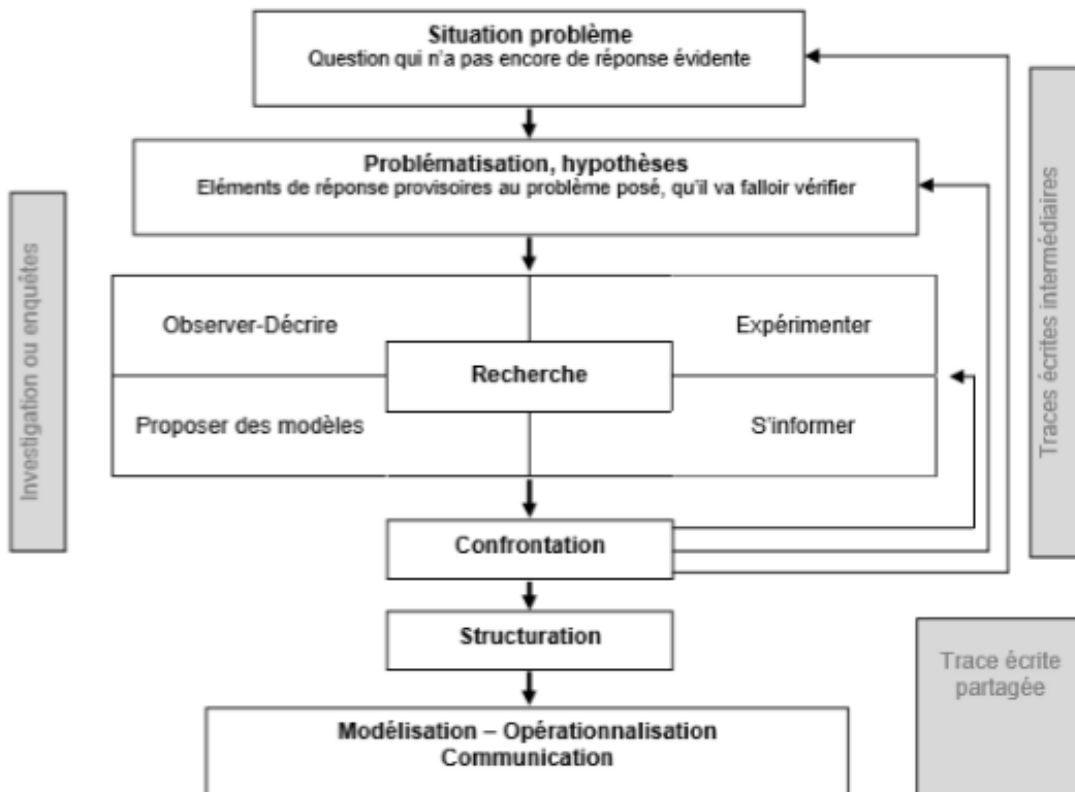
Situation problème
Question qui n'a pas encore de réponse évidente

Problématisation, hypothèses
Eléments de réponse provisoires au problème posé, qu'il va falloir vérifier

Investigation ou enquêtes

Traces écrites intermédiaires

Observer-Décrire

Expérimenter

Recherche

Proposer des modèles

S'informer

Confrontation

Structuration

Trace écrite partagée

Modélisation – Opérationnalisation
Communication